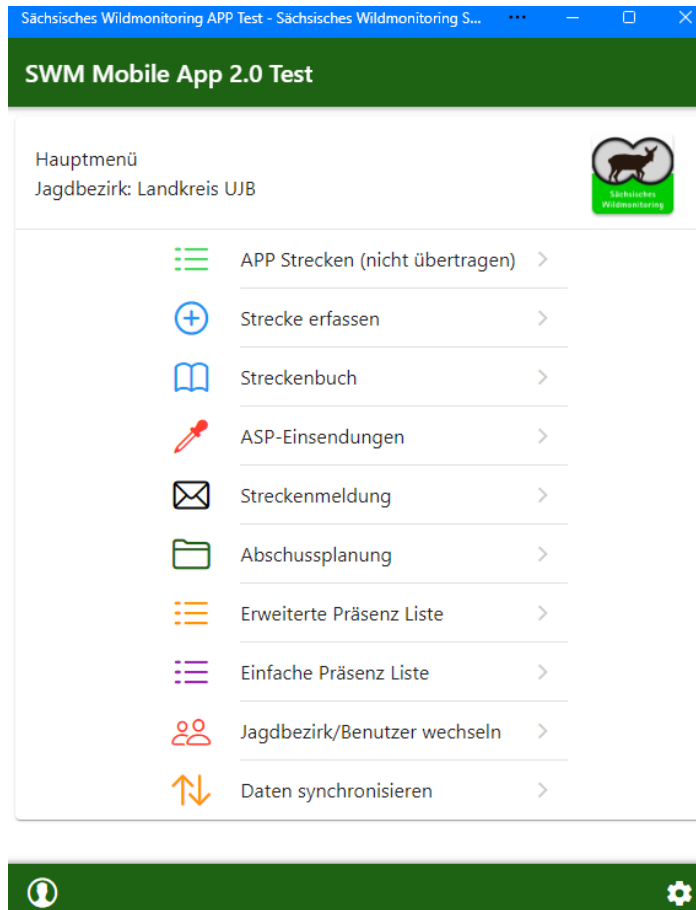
Sächsisches Wildmonitoring APP Test - Sächsisches Wildmonitoring S...

SWM Mobile App 2.0 Test

Hauptmenü
Jagdbezirk: Landkreis UJB

Sächsisches Wildmonitoring

APP Strecken (nicht übertragen)

Strecke erfassen

Streckenbuch

ASP-Einsendungen

Streckenmeldung

Abschussplanung

Erweiterte Präsenz Liste

Einfache Präsenz Liste

Jagdbezirk/Benutzer wechseln

Daten synchronisieren